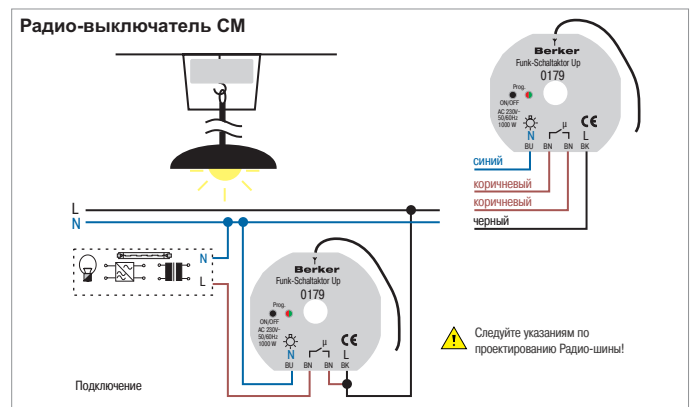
Радио-выключатель CM

Berker
Funk-Schaltaktor Up
0179
Prog.
ON/OFF
AC 230V~
50/60Hz
1000 W
N
μ
L
BU BN BN BK

синий
коричневый
коричневый
черный

L
N

N
L

Berker
Funk-Schaltaktor Up
0179
Prog.
ON/OFF
AC 230V~
50/60Hz
1000 W
N
μ
L
BU BN BN BK

Следуйте указаниям по проектированию Радио-шины!

Подключение